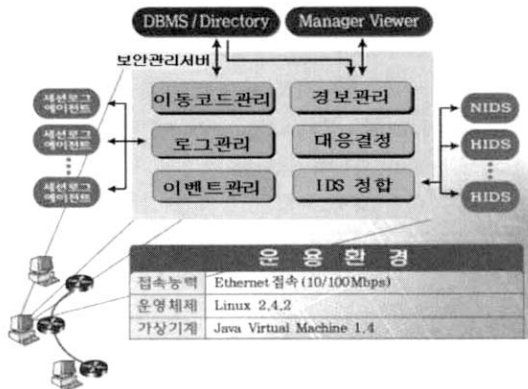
DBMS / Directory

Manager Viewer

보안관리서버

이동코드관리

경보관리

로그관리

대응결정

이벤트관리

IDS 정합

세션로그 에이전트

세션로그 에이전트

세션로그 에이전트

NIDS

HIDS

HIDS

| 운 용 환 경 | |
|---|---|
| 접속능력 | Ethernet 접속 (10/100Mbps) |
| 운영체제 | Linux 2.4.2 |
| 가상기계 | Java Virtual Machine 1.4 |